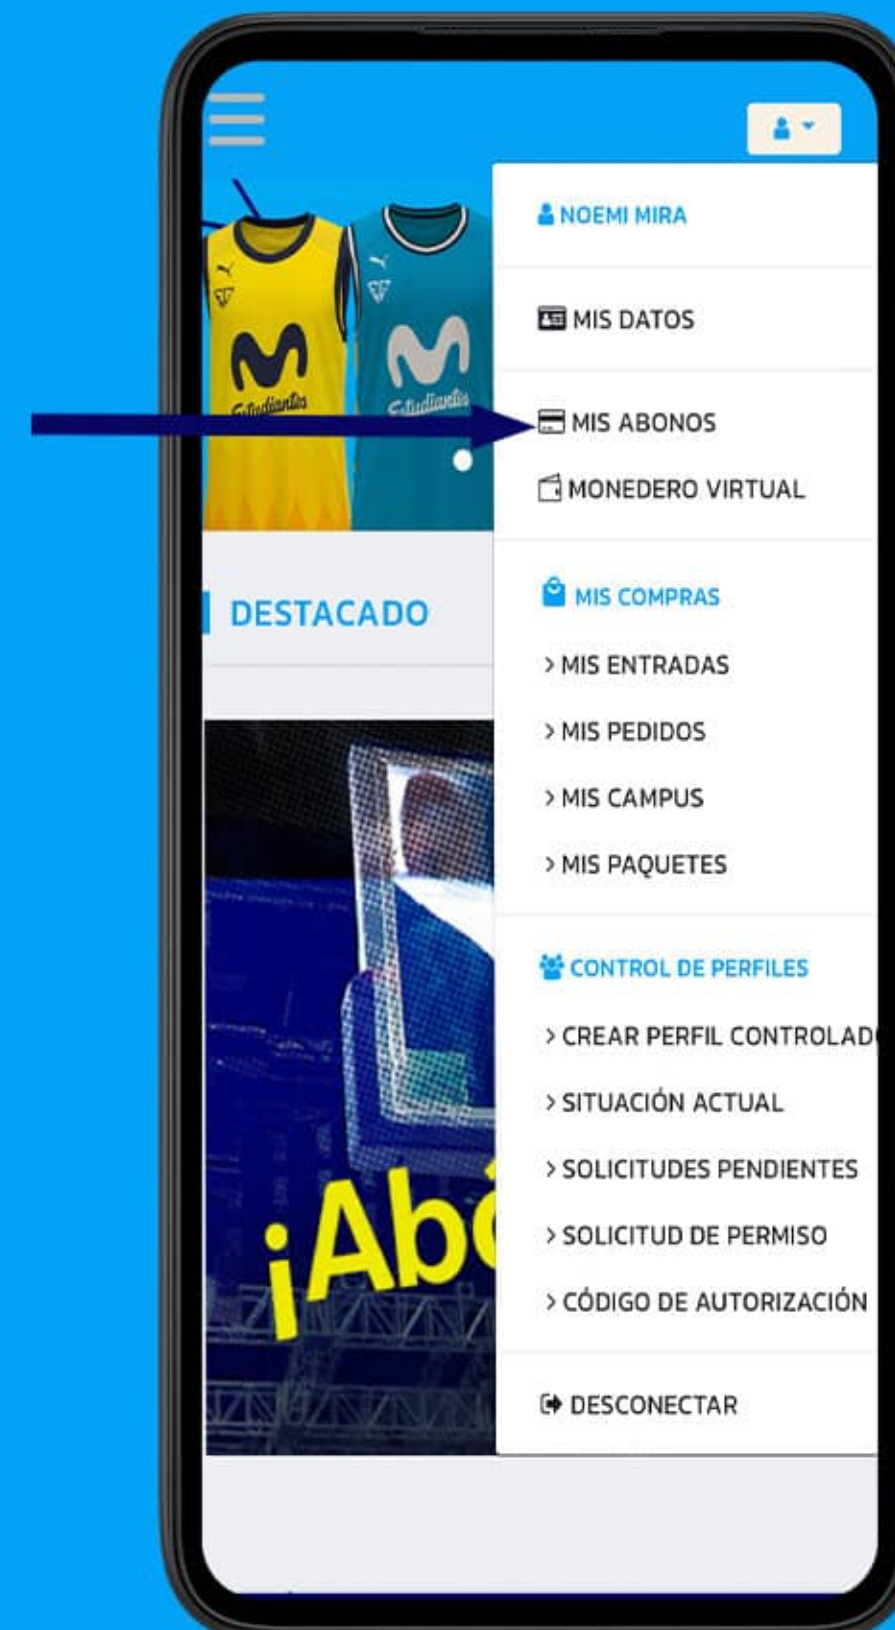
NOEMI MIRA

MIS DATOS

MIS ABONOS

MONEDERO VIRTUAL

DESTACADO

MIS COMPRAS

> MIS ENTRADAS

> MIS PEDIDOS

> MIS CAMPUS

> MIS PAQUETES

CONTROL DE PERFILES

> CREAR PERFIL CONTROLAD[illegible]

> SITUACIÓN ACTUAL

> SOLICITUDES PENDIENTES

> SOLICITUD DE PERMISO

> CÓDIGO DE AUTORIZACIÓN

DESCONECTAR

¡Ab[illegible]

Estudiantes

Estudiantes